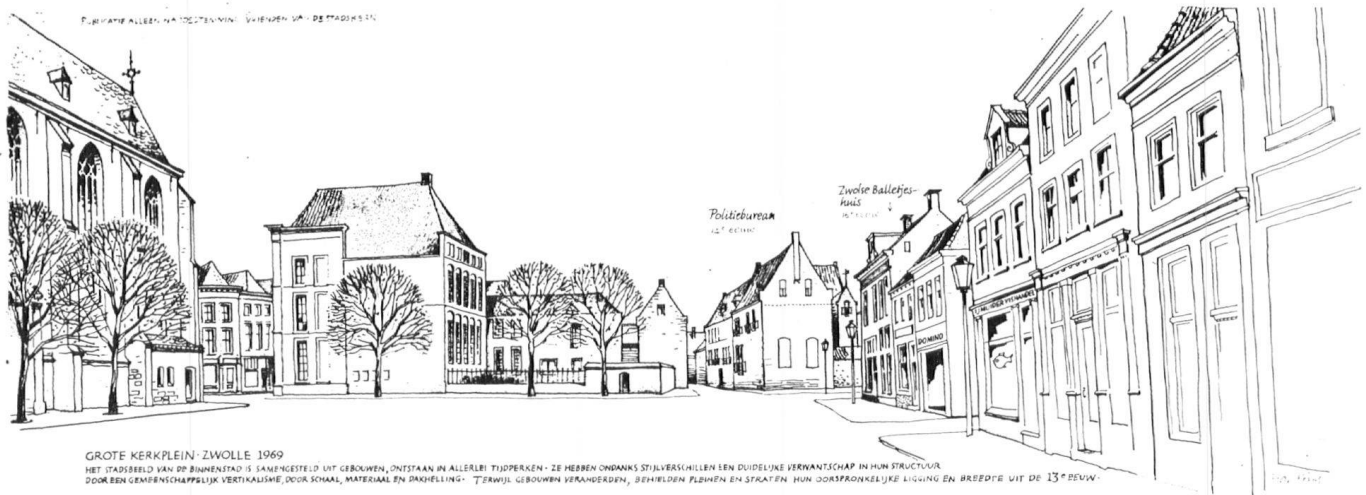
PUBLIKATIE ALLEEN NA TOESTEMMING VRIENDEN VAN DE STADSKERN

Politiebureau
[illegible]

Zwolse Balletjeshuis
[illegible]

DOMINO

GROTE KERKPLEIN · ZWOLLE 1969
HET STADSBEELD VAN DE BINNENSTAD IS SAMENGESTELD UIT GEBOUWEN, ONTSTAAN IN ALLERLEI TIJDPERKEN · ZE HEBBEN ONDANKS STIJLVERSCHILLEN EEN DUIDELIJKE VERWANTSCHAP IN HUN STRUCTUUR DOOR EEN GEMEENSCHAPPELIJK VERTIKALISME, DOOR SCHAAL, MATERIAAL EN DAKHELLING · TERWIJL GEBOUWEN VERANDERDEN, BEHIELDEN PLEINEN EN STRATEN HUN OORSPRONKELIJKE LIGGING EN BREEDTE UIT DE 13e EEUW ·

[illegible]